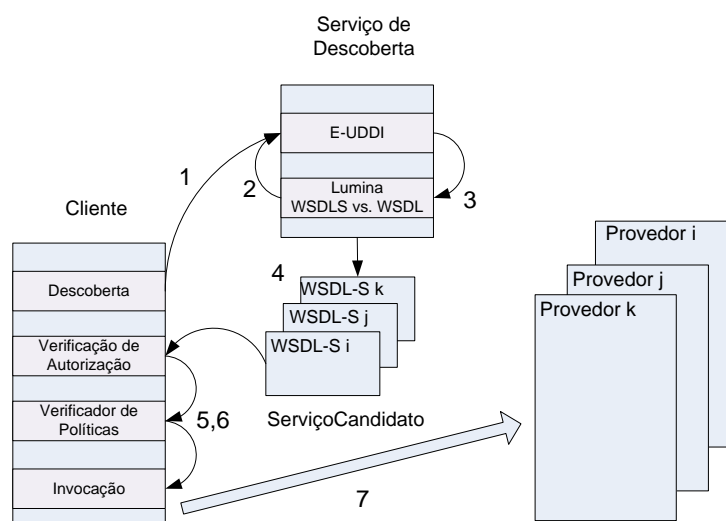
Serviço de Descoberta

E-UDDI

Lumina WSDLS vs. WSDL

1

2

3

Cliente

Descoberta

Verificação de Autorização

Verificador de Políticas

Invocação

4

WSDL-S k

WSDL-S j

WSDL-S i

5,6

ServiçoCandidato

7

Provedor i

Provedor j

Provedor k